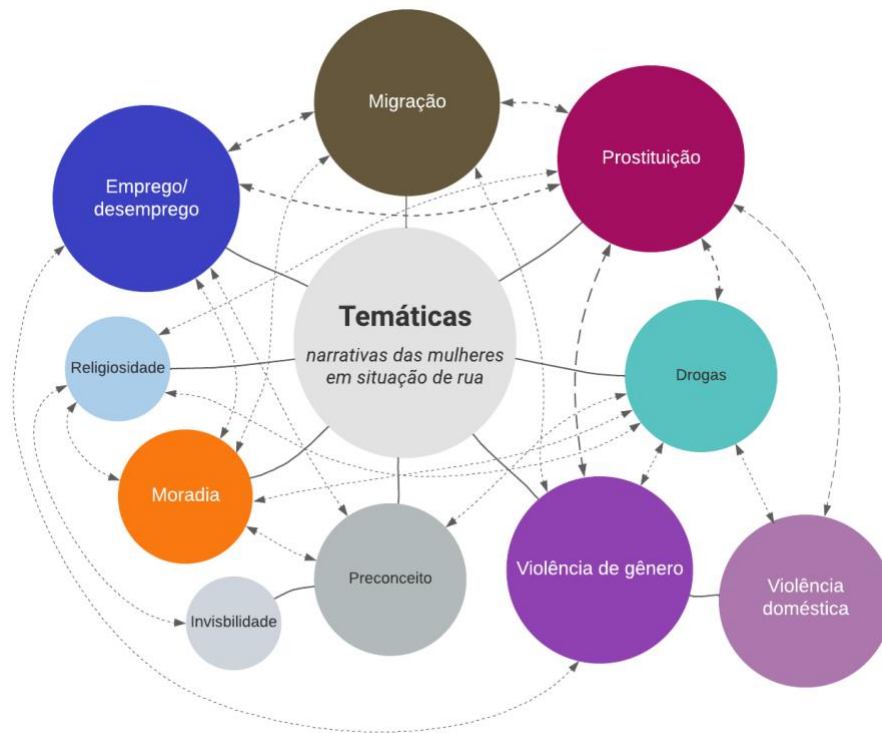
Migração

Prostituição

Emprego/ desemprego

Temáticas

narrativas das mulheres em situação de rua

Religiosidade

Drogas

Moradia

Preconceito

Violência de gênero

Violência doméstica

Invisbilidade